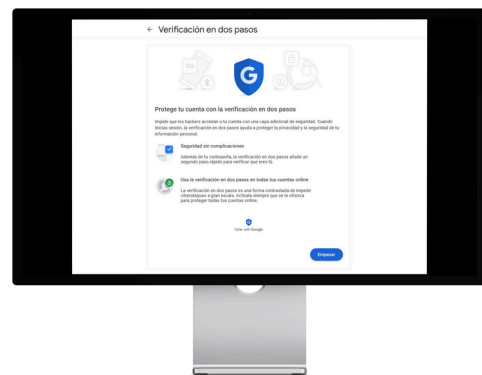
← Verificación en dos pasos

Protege tu cuenta con la verificación en dos pasos

Impide que los hackers accedan a tu cuenta con una capa adicional de seguridad. Cuando inicias sesión, la verificación en dos pasos ayuda a proteger la privacidad y la seguridad de tu información personal.

Seguridad sin complicaciones

Además de tu contraseña, la verificación en dos pasos añade un segundo paso rápido para verificar que eres tú.

Usa la verificación en dos pasos en todas tus cuentas online

La verificación en dos pasos es una forma contrastada de impedir ciberataques a gran escala. Actívala siempre que se te ofrezca para proteger todas tus cuentas online.

Safer with Google

Empezar